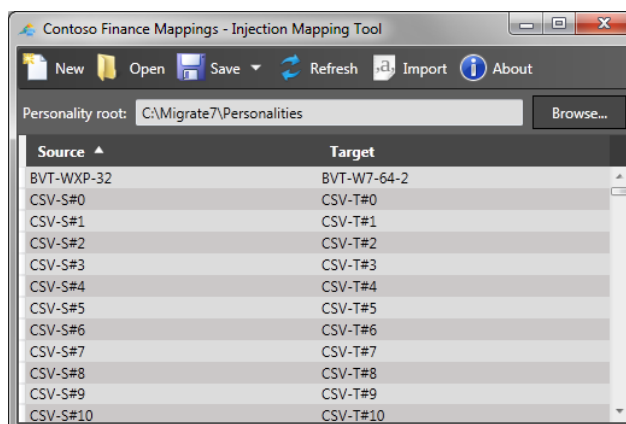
Contoso Finance Mappings - Injection Mapping Tool

New Open Save Refresh Import About

Personality root: C:\Migrate7\Personalities Browse...

| Source ▲ | Target |
|---|---|
| BVT-WXP-32 | BVT-W7-64-2 |
| CSV-S#0 | CSV-T#0 |
| CSV-S#1 | CSV-T#1 |
| CSV-S#2 | CSV-T#2 |
| CSV-S#3 | CSV-T#3 |
| CSV-S#4 | CSV-T#4 |
| CSV-S#5 | CSV-T#5 |
| CSV-S#6 | CSV-T#6 |
| CSV-S#7 | CSV-T#7 |
| CSV-S#8 | CSV-T#8 |
| CSV-S#9 | CSV-T#9 |
| CSV-S#10 | CSV-T#10 |